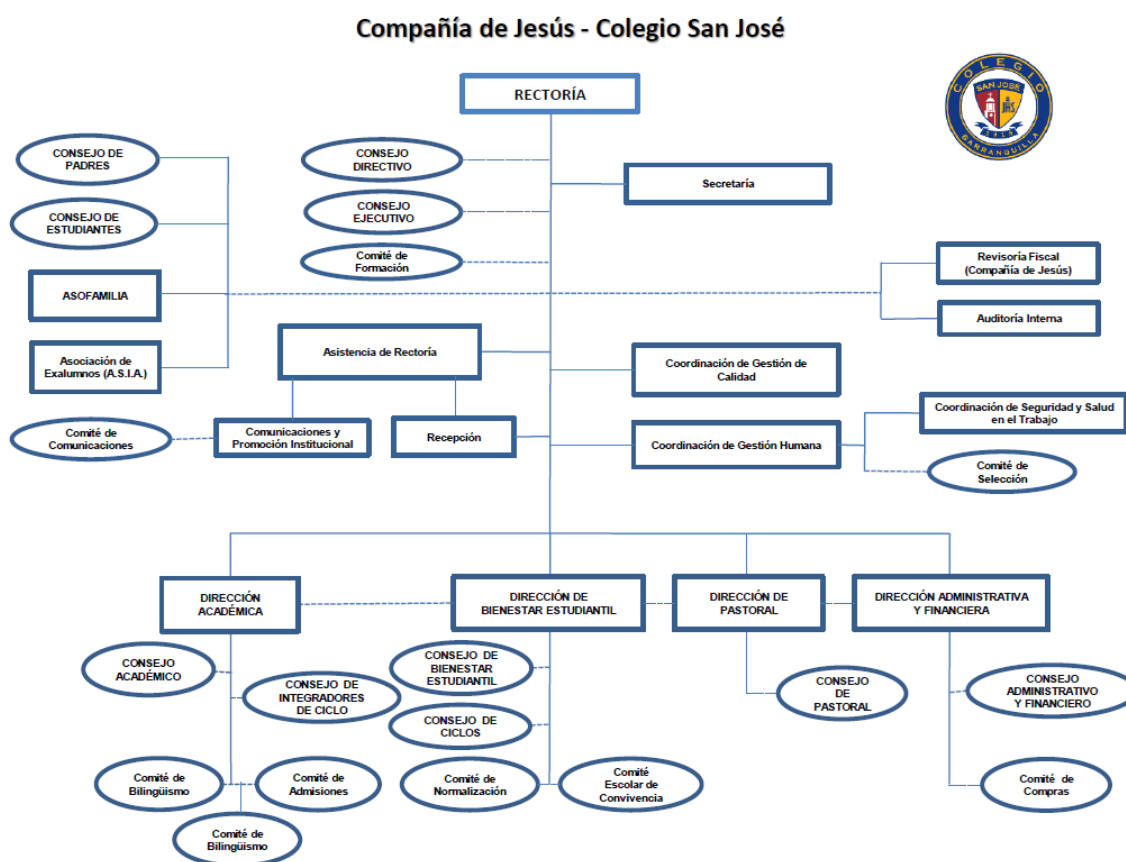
Compañía de Jesús - Colegio San José

COLEGIO SAN JOSE BARRANQUILLA

RECTORÍA

CONSEJO DE PADRES

CONSEJO DE ESTUDIANTES

ASOFAMILIA

Asociación de Exalumnos (A.S.I.A.)

CONSEJO DIRECTIVO

CONSEJO EJECUTIVO

Comité de Formación

Secretaría

Revisoría Fiscal (Compañía de Jesús)

Auditoría Interna

Asistencia de Rectoría

Coordinación de Gestión de Calidad

Comité de Comunicaciones

Comunicaciones y Promoción Institucional

Recepción

Coordinación de Gestión Humana

Coordinación de Seguridad y Salud en el Trabajo

Comité de Selección

DIRECCIÓN ACADÉMICA

DIRECCIÓN DE BIENESTAR ESTUDIANTIL

DIRECCIÓN DE PASTORAL

DIRECCIÓN ADMINISTRATIVA Y FINANCIERA

CONSEJO ACADÉMICO

CONSEJO DE INTEGRADORES DE CICLO

CONSEJO DE BIENESTAR ESTUDIANTIL

CONSEJO DE CICLOS

CONSEJO DE PASTORAL

CONSEJO ADMINISTRATIVO Y FINANCIERO

Comité de Bilingüismo

Comité de Admisiones

Comité de Normalización

Comité Escolar de Convivencia

Comité de Compras

Comité de Bilingüismo